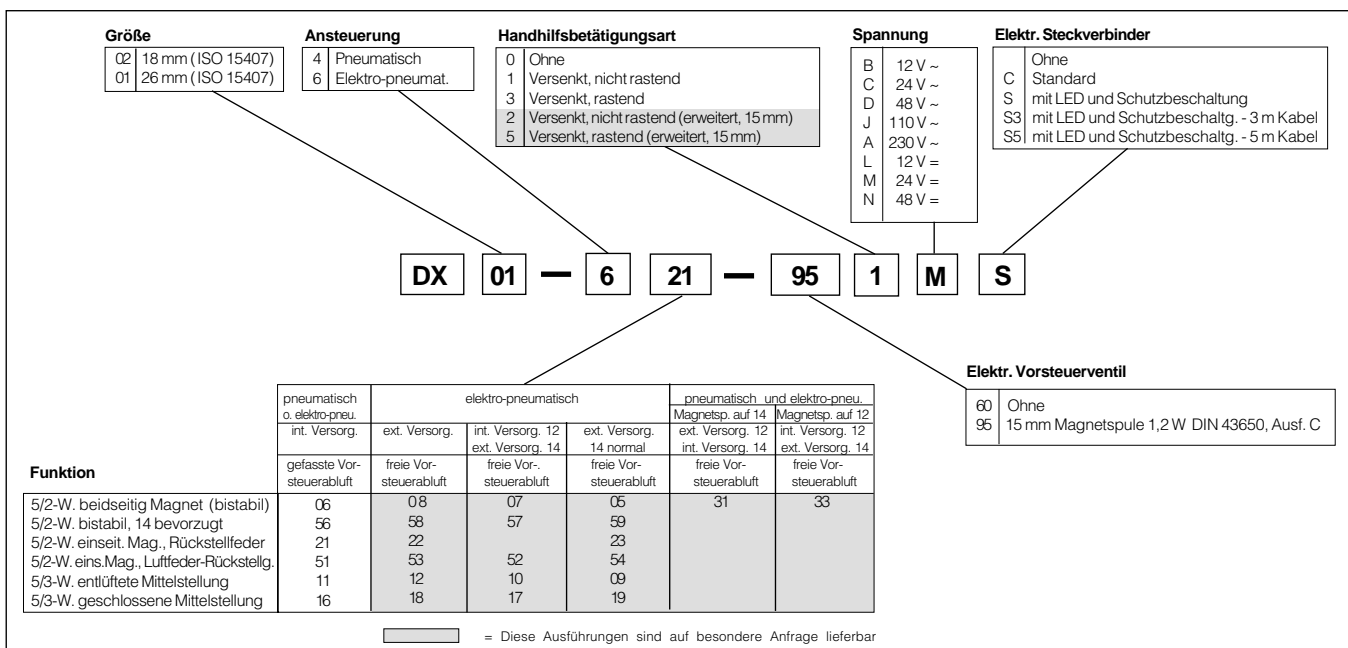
**Größe**

| | |
|---|---|
| 02 | 18 mm (ISO 15407) |
| 01 | 26 mm (ISO 15407) |

**Ansteuerung**

| | |
|---|---|
| 4 | Pneumatisch |
| 6 | Elektro-pneumat. |

**Handhilfsbetätigungsart**

| | |
|---|---|
| 0 | Ohne |
| 1 | Versenkt, nicht rastend |
| 3 | Versenkt, rastend |
| 2 | Versenkt, nicht rastend (erweitert, 15 mm) |
| 5 | Versenkt, rastend (erweitert, 15 mm) |

**Spannung**

| | |
|---|---|
| B | 12 V ~ |
| C | 24 V ~ |
| D | 48 V ~ |
| J | 110 V ~ |
| A | 230 V ~ |
| L | 12 V = |
| M | 24 V = |
| N | 48 V = |

**Elektr. Steckverbinder**

| | |
|---|---|
| | Ohne |
| C | Standard |
| S | mit LED und Schutzbeschaltung |
| S3 | mit LED und Schutzbeschaltg. - 3 m Kabel |
| S5 | mit LED und Schutzbeschaltg. - 5 m Kabel |

DX 01 — 6 21 — 95 1 M S

**Elektr. Vorsteuerventil**

| | |
|---|---|
| 60 | Ohne |
| 95 | 15 mm Magnetspule 1,2 W DIN 43650, Ausf. C |

**Funktion**

| | pneumatisch o. elektro-pneu. | elektro-pneumatisch | | | pneumatisch und elektro-pneu. Magnetsp. auf 14 | Magnetsp. auf 12 |
|---|---|---|---|---|---|---|
| | int. Versorg. | ext. Versorg. | int. Versorg. 12 ext. Versorg. 14 | ext. Versorg. 14 normal | ext. Versorg. 12 int. Versorg. 14 | int. Versorg. 12 ext. Versorg. 14 |
| | gefasste Vorsteuerabluft | freie Vorsteuerabluft | freie Vor-. steuerabluft | freie Vorsteuerabluft | freie Vorsteuerabluft | freie Vorsteuerabluft |
| 5/2-W. beidseitig Magnet (bistabil) | 06 | 08 | 07 | 05 | 31 | 33 |
| 5/2-W. bistabil, 14 bevorzugt | 56 | 58 | 57 | 59 | | |
| 5/2-W. einseit. Mag., Rückstellfeder | 21 | 22 | | 23 | | |
| 5/2-W. eins.Mag., Luftfeder-Rückstellg. | 51 | 53 | 52 | 54 | | |
| 5/3-W. entlüftete Mittelstellung | 11 | 12 | 10 | 09 | | |
| 5/3-W. geschlossene Mittelstellung | 16 | 18 | 17 | 19 | | |

= Diese Ausführungen sind auf besondere Anfrage lieferbar